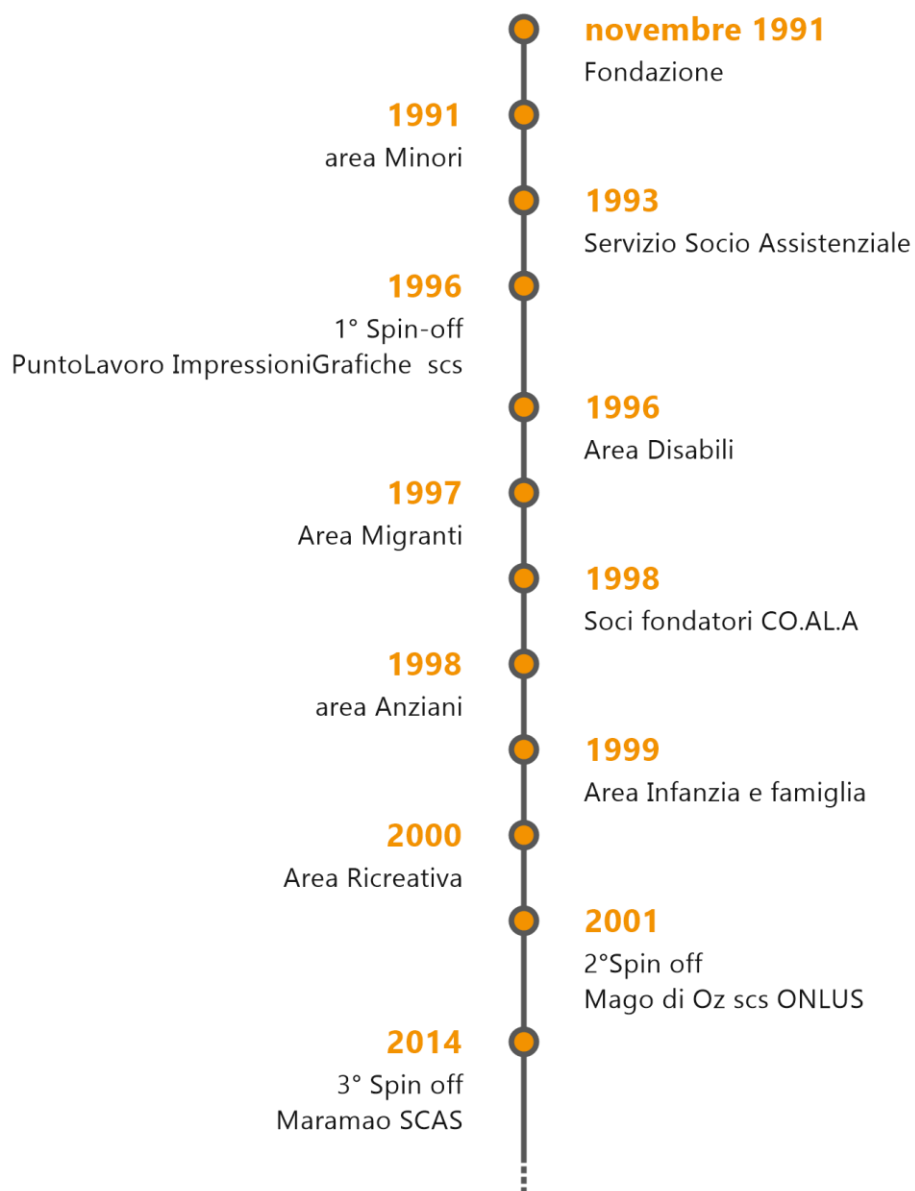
novembre 1991
Fondazione

1991
area Minori

1993
Servizio Socio Assistenziale

1996
1° Spin-off
PuntoLavoro ImpressioniGrafiche scs

1996
Area Disabili

1997
Area Migranti

1998
Soci fondatori CO.AL.A

1998
area Anziani

1999
Area Infanzia e famiglia

2000
Area Ricreativa

2001
2°Spin off
Mago di Oz scs ONLUS

2014
3° Spin off
Maramao SCAS